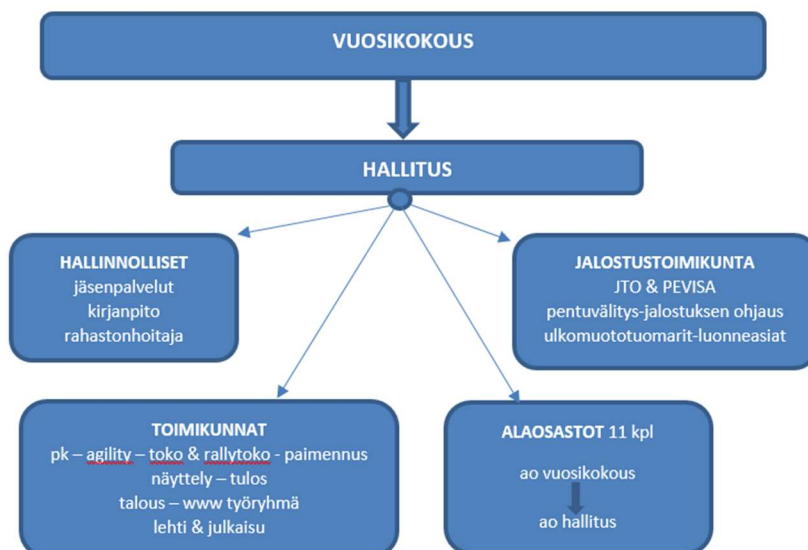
VUOSIKOKOUS

HALLITUS

HALLINNOLLISET
jäsenpalvelut
kirjanpito
rahastonhoitaja

JALOSTUSTOIMIKUNTA
JTO & PEVISA
pentuvälitys-jalostuksen ohjaus
ulkomuototuomarit-luonneasiat

TOIMIKUNNAT
pk – agility – toko & rallytoko - paimennus
näyttely – tulos
talous – www työryhmä
lehti & julkaisu

ALAOSASTOT 11 kpl
ao vuosikokous
ao hallitus